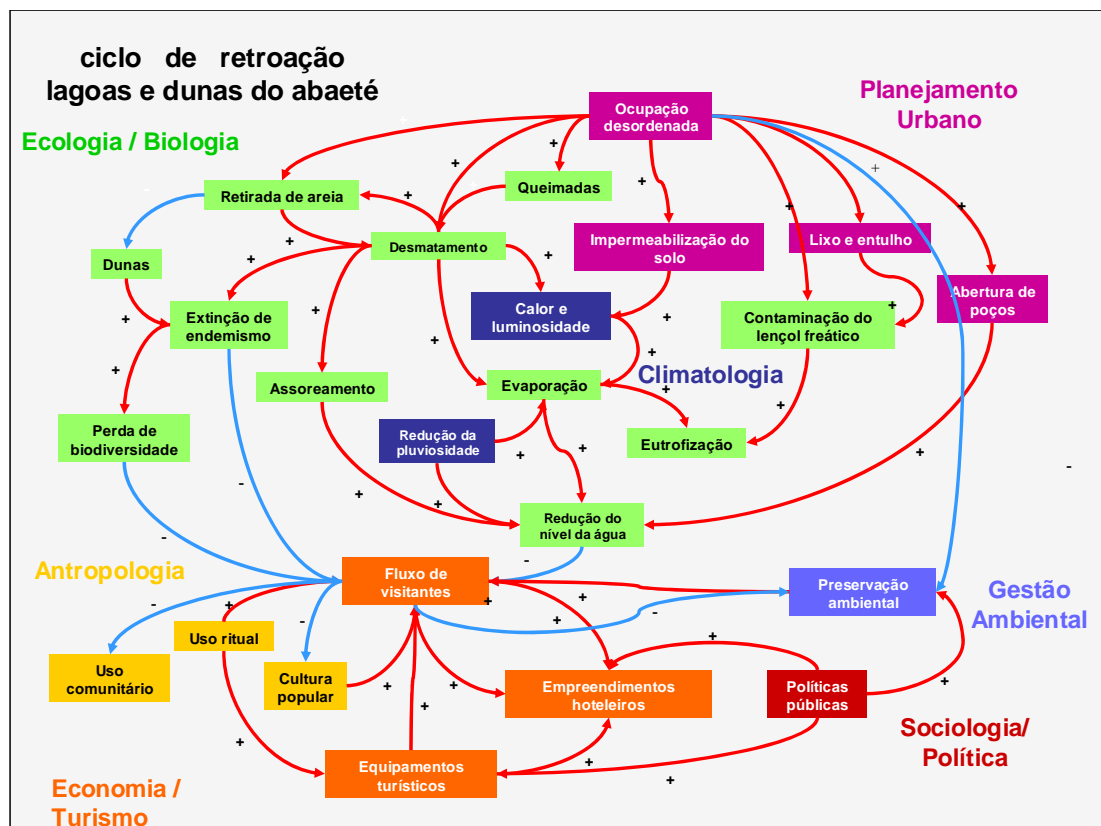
ciclo de retroação
lagoas e dunas do abaeté

Ecologia / Biologia

Planejamento Urbano

Ocupação desordenada

Retirada de areia

Queimadas

Desmatamento

Impermeabilização do solo

Lixo e entulho

Abertura de poços

Dunas

Extinção de endemismo

Calor e luminosidade

Contaminação do lençol freático

Climatologia

Assoreamento

Evaporação

Perda de biodiversidade

Redução da pluviosidade

Eutrofização

Redução do nível da água

Antropologia

Fluxo de visitantes

Preservação ambiental

Gestão Ambiental

Uso ritual

Uso comunitário

Cultura popular

Empreendimentos hoteleiros

Políticas públicas

Sociologia/ Política

Equipamentos turísticos

Economia / Turismo